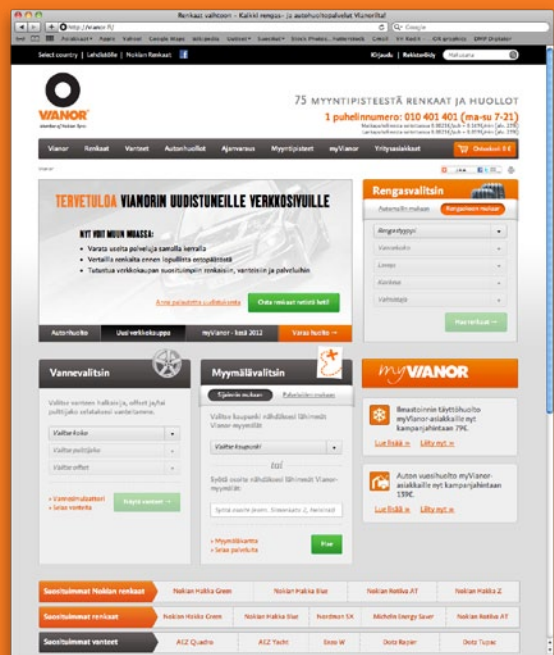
Renkaat vaihtoon - Kaikki rengas- ja autohuoltopalvelut Vianorilta!

http://vianor.fi/

Google

Select country | Lähiliikkeet | Nokian Renkaat

Kirjaudu | Rekisteröidy | Hakusana

VIANOR

75 MYYNTIPISTEESTÄ RENKAAT JA HUOLLOT

1 puhelinnumero: 010 401 401 (ma-su 7-21)

Vianor | Renkaat | Vanteet | Autonhuollot | Ajanvaraus | Myyntipisteet | myVianor | Yritysasiakkaat | Ostoskori: 0 €

TERVETULOA VIANORIN UUDISTUNEILLE VERKKOSIVUILLE

NYT VOIT MUUN MUASSA:
Varata useita palveluja samalla kertaa
Vertailla renkaita ennen lopullista ostopäätöstä
Tutustua verkkokaupan suosituimpiin renkaisiin, vanteisiin ja palveluihin

Anna palautetta uudistuksesta | Osta renkaat netistä heti!

Autonhuolto | Uusi verkkokauppa | myVianor - kesä 2012 | Varaa huolto →

Rengasvalitsin

Autonvalitsimella | Rengaskoon mukaan

Rengastyyppi
Vanneleveys
Leveys
Korkeus
Vanteen halkaisija

Hae renkaat →

Vannevalitsin

Valitse vanteen halkaisija, offset ja/tai pulttijako sekä etsi vanteitamme.

Valitse koko
Valitse pulttijako
Valitse offset

» Vannevalitsin/autot
» Selaa vanteita

Näytä vanteet →

Myymälävalitsin

Sijainnin mukaan | Palveluiden mukaan

Valitse kaupunki nähdäksesi lähimmät Vianor-myymälät

Valitse kaupunki

tai

Syötä osoite nähdäksesi lähimmät Vianor-myymälät:

Syötä osoite (esim. Sinebrantin 2, Helsinki)

» Myymäläkartta
» Selaa palveluita

Hae

myVIANOR

Ilmastoinnin täyttöhuolto myVianor-asiakkaille nyt kampanjahintaan 79€.

Lue lisää » | Liity nyt »

Auton vuosihuolto myVianor-asiakkaille nyt kampanjahintaan 139€.

Lue lisää » | Liity nyt »

| Suosituimmat Nokian renkaat | Nokian Hakka Green | Nokian Hakka Blue | Nokian Rotiiva AT | Nokian Hakka Z |
|---|---|---|---|---|
| Suosituimmat renkaat | Nokian Hakka Green | Nokian Hakka Blue | Nordman SX | Michelin Energy Saver | Nokian Rotiiva AT |
| Suosituimmat vanteet | AEZ Quadro | AEZ Yacht | Enzo W | Dotz Rapier | Dotz Tupac |